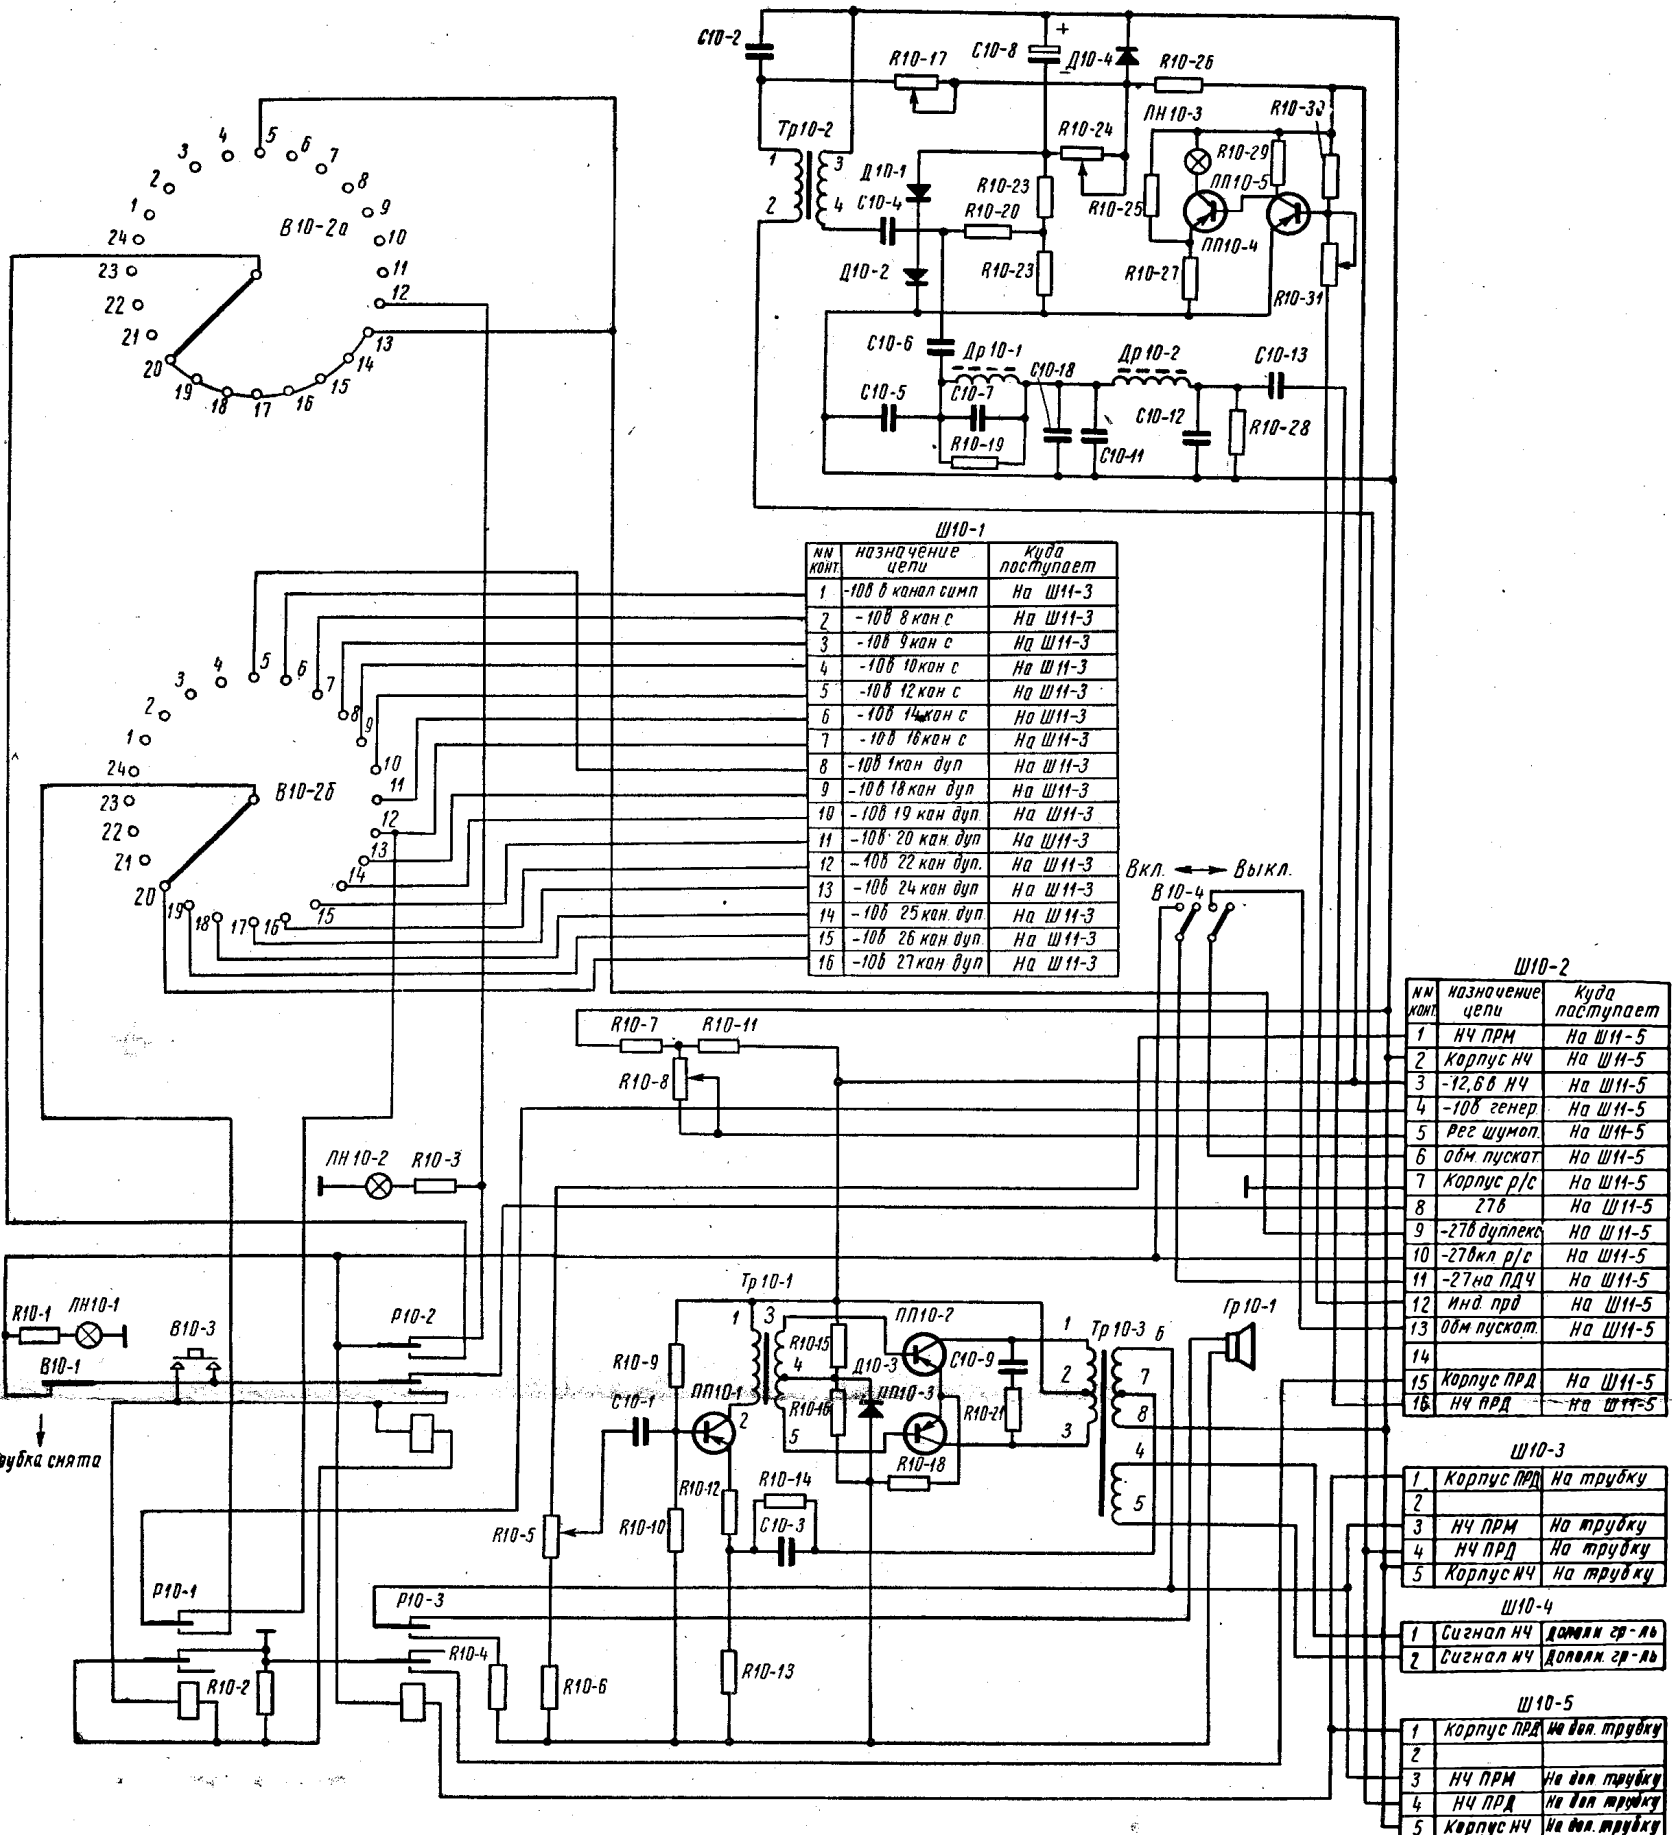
С10-2
С10-8
+
Д10-4
R10-26
R10-17
Тр10-2
R10-24
ЛН10-3
R10-30
1
3
Д10-1
R10-29
ПП10-5
R10-23
2
4
С10-4
R10-20
R10-25
ПП10-4
Д10-2
R10-23
R10-27
R10-31
С10-6
Др10-1
Др10-2
С10-13
С10-18
С10-5
С10-7
С10-12
R10-28
R10-19
С10-11

3 4 5 6 7 8 9 2 1 24 В10-2а 10 23 11 22 12 21 13 20 14 19 18 17 16 15

Ш10-1

| NN конт. | назначение цепи | Куда поступает |
|---|---|---|
| 1 | -10в 6 канал симп | На Ш11-3 |
| 2 | -10в 8 кан с | На Ш11-3 |
| 3 | -10в 9 кан с | На Ш11-3 |
| 4 | -10в 10 кан с | На Ш11-3 |
| 5 | -10в 12 кан с | На Ш11-3 |
| 6 | -10в 14 кан с | На Ш11-3 |
| 7 | -10в 16 кан с | На Ш11-3 |
| 8 | -10в 1 кан дуп | На Ш11-3 |
| 9 | -10в 18 кан дуп | На Ш11-3 |
| 10 | -10в 19 кан дуп | На Ш11-3 |
| 11 | -10в 20 кан. дуп | На Ш11-3 |
| 12 | -10в 22 кан дуп. | На Ш11-3 |
| 13 | -10в 24 кан дуп | На Ш11-3 |
| 14 | -10в 25 кан. дуп | На Ш11-3 |
| 15 | -10в 26 кан дуп | На Ш11-3 |
| 16 | -10в 27 кан дуп | На Ш11-3 |

3 4 5 6 7 2 8 9 1 24 10 В10-2б 11 23 22 12 21 13 20 14 19 18 17 16 15

Вкл. Выкл.
В10-4

Ш10-2

| NN конт. | назначение цепи | Куда поступает |
|---|---|---|
| 1 | НЧ ПРМ | На Ш11-5 |
| 2 | Корпус НЧ | На Ш11-5 |
| 3 | -12,6в НЧ | На Ш11-5 |
| 4 | -10в генер. | На Ш11-5 |
| 5 | Рег шумоп. | На Ш11-5 |
| 6 | обм. пускат | На Ш11-5 |
| 7 | Корпус р/с | На Ш11-5 |
| 8 | 27в | На Ш11-5 |
| 9 | -27в дуплекс | На Ш11-5 |
| 10 | -27в кл. р/с | На Ш11-5 |
| 11 | -27 на ПДЧ | На Ш11-5 |
| 12 | Инд. прд | На Ш11-5 |
| 13 | Обм пускат. | На Ш11-5 |
| 14 | | |
| 15 | Корпус ПРД | На Ш11-5 |
| 16 | НЧ ПРД | На Ш11-5 |

R10-7
R10-11
R10-8
ЛН10-2
R10-3
Тр10-1
Тр10-3
Гр10-1
R10-1
ЛН10-1
Р10-2
В10-3
В10-1
рубка снята
R10-9
1
3
R10-15
ПП10-2
1
6
4
С10-9
2
7
Д10-3
ПП10-3
С10-1
ПП10-1
R10-16
R10-21
8
2
5
3
R10-18
4
R10-14
R10-12
R10-10
R10-5
С10-3
5
Р10-1
Р10-3
R10-4
R10-2
R10-6
R10-13

Ш10-3

| 1 | Корпус ПРД | На трубку |
|---|---|---|
| 2 | | |
| 3 | НЧ ПРМ | На трубку |
| 4 | НЧ ПРД | На трубку |
| 5 | Корпус НЧ | На трубку |

Ш10-4

| 1 | Сигнал НЧ | Дополн гр-ль |
|---|---|---|
| 2 | Сигнал НЧ | Дополн. гр-ль |

Ш10-5

| 1 | Корпус ПРД | На доп. трубку |
|---|---|---|
| 2 | | |
| 3 | НЧ ПРМ | На доп трубку |
| 4 | НЧ ПРД | На доп трубку |
| 5 | Корпус НЧ | На доп. трубку |